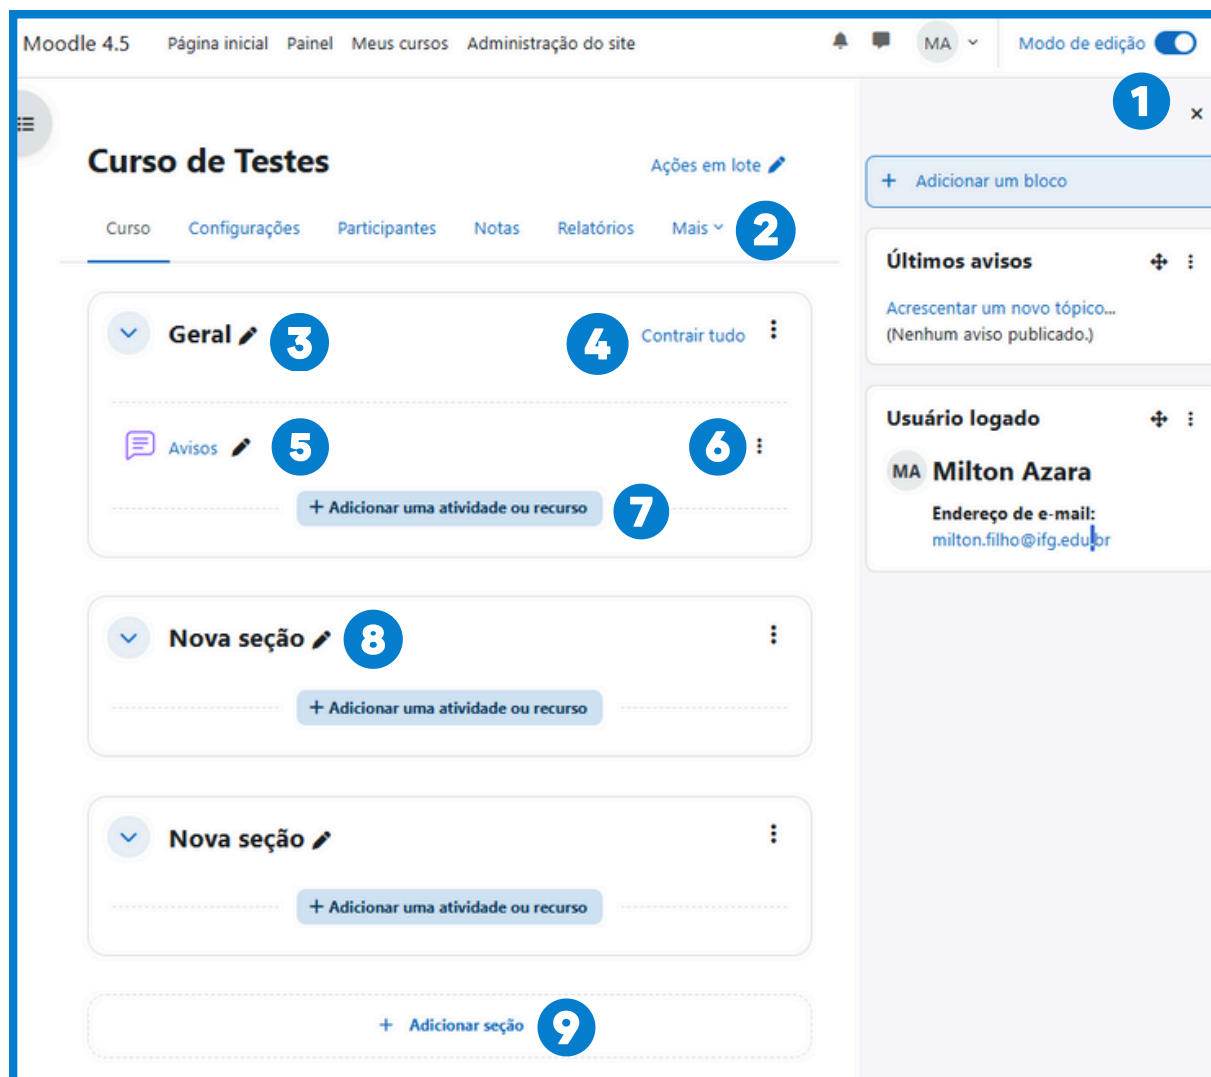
Moodle 4.5 Página inicial Painel Meus cursos Administração do site

MA

Modo de edição

1

×

Curso de Testes

Ações em lote

Curso Configurações Participantes Notas Relatórios Mais

2

Geral

3

4

Contrair tudo

Avisos

5

6

+ Adicionar uma atividade ou recurso

7

Nova seção

8

+ Adicionar uma atividade ou recurso

Nova seção

+ Adicionar uma atividade ou recurso

+ Adicionar seção

9

+ Adicionar um bloco

Últimos avisos

Acrescentar um novo tópico...
(Nenhum aviso publicado.)

Usuário logado

MA Milton Azara

Endereço de e-mail:
milton.filho@ifg.edu.br